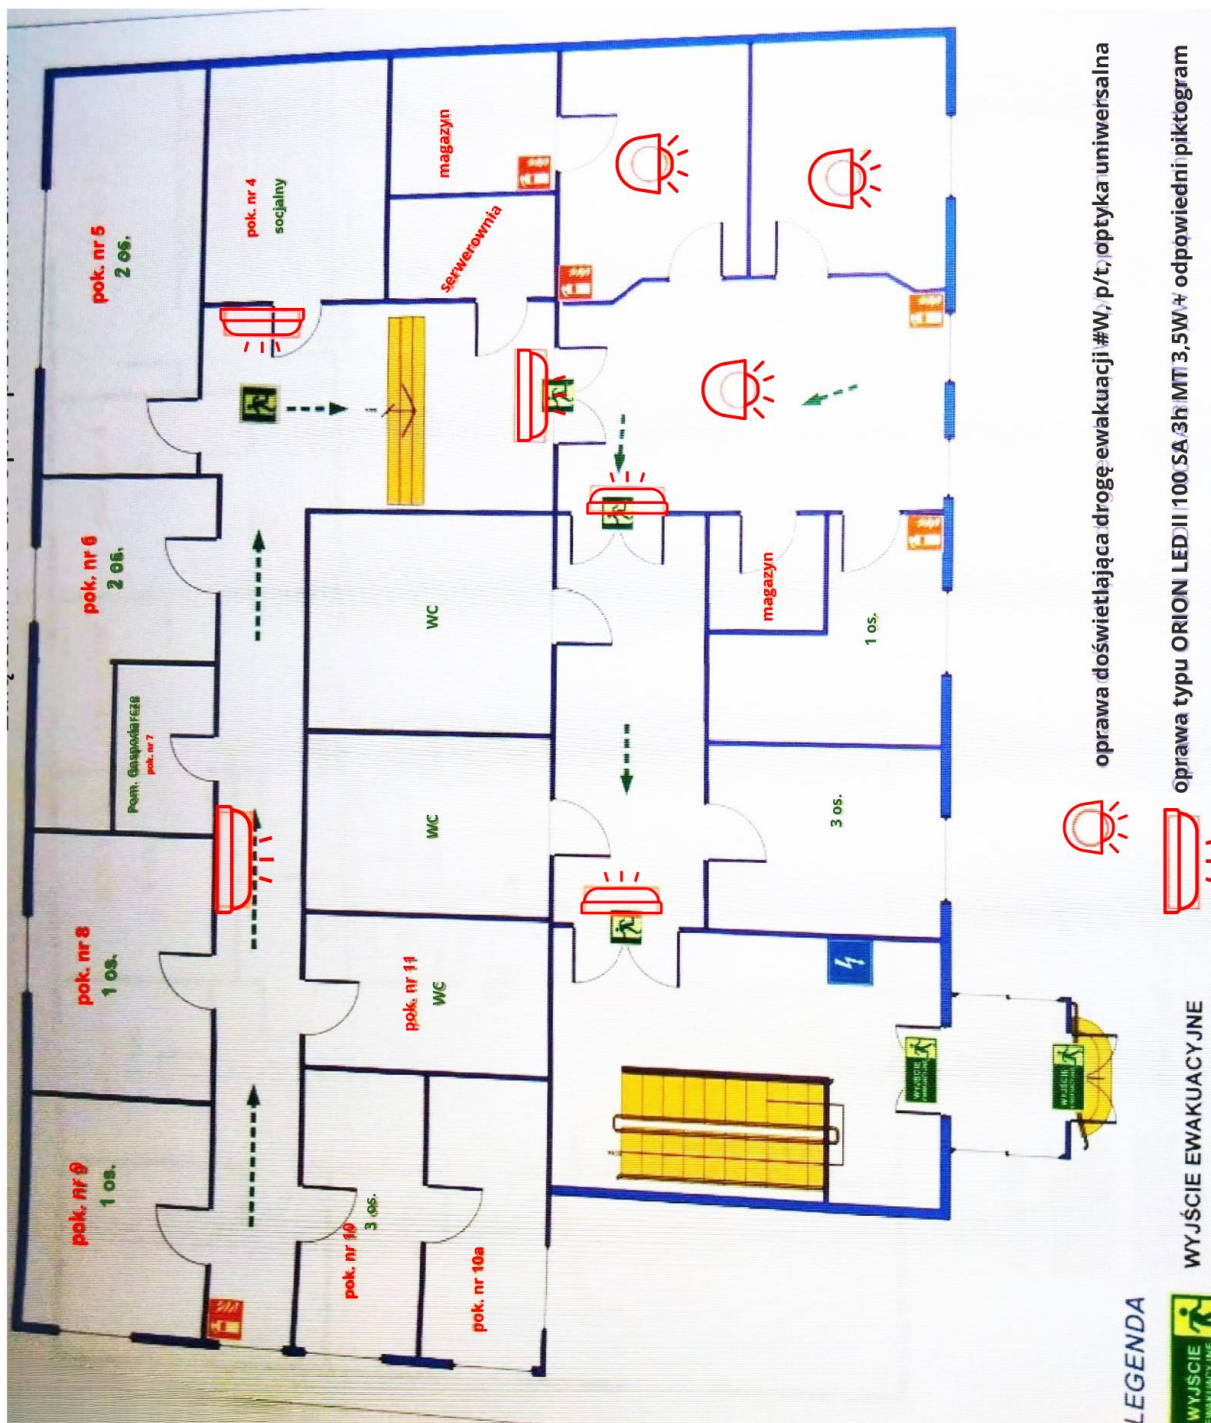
pok. nr 5
2 os.

pok. nr 4
socjalny

magazyn

serwerownia

pok. nr 6
2 os.

Pom. Gospodarcze
pok. nr 7

WC

WC

magazyn

1 os.

3 os.

pok. nr 8
1 os.

pok. nr 11
WC

pok. nr 9
1 os.

pok. nr 10
3 os.

pok. nr 10a

WYJŚCIE EWAKUACYJNE

WYJŚCIE EWAKUACYJNE

oprawa doświetlająca drogę ewakuacji #W, p/t, optyka uniwersalna

oprawa typu ORION LED II 100 SA 3h MT 3,5W + odpowiedni piktogram

LEGENDA

WYJŚCIE EWAKUACYJNE

WYJŚCIE EWAKUACYJNE